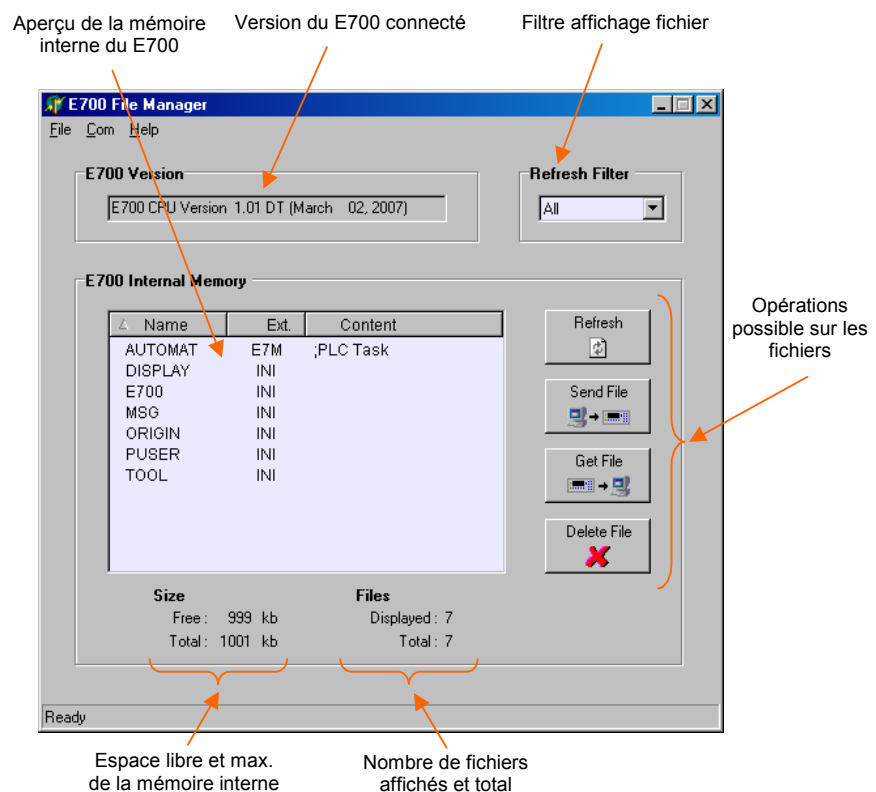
Aperçu de la mémoire interne du E700

Version du E700 connecté

Filtre affichage fichier

E700 File Manager

File Com Help

E700 Version

E700 CPU Version 1.01 DT (March 02, 2007)

Refresh Filter

All

E700 Internal Memory

| Name | Ext. | Content |
|---|---|---|
| AUTOMAT | E7M | ;PLC Task |
| DISPLAY | INI | |
| E700 | INI | |
| MSG | INI | |
| ORIGIN | INI | |
| PUSER | INI | |
| TOOL | INI | |

Refresh

Send File

Get File

Delete File

Opérations possible sur les fichiers

Size

Free : 999 kb

Total : 1001 kb

Files

Displayed : 7

Total : 7

Ready

Espace libre et max. de la mémoire interne

Nombre de fichiers affichés et total